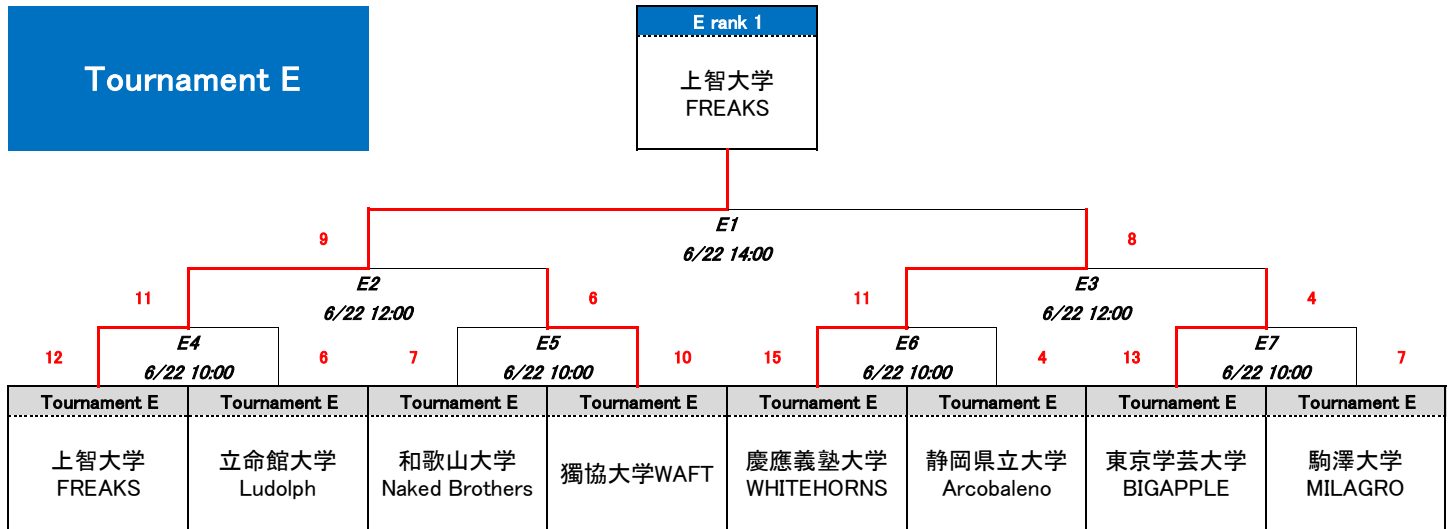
Tournament E

E rank 1
上智大学
FREAKS

E1
6/22 14:00
9
8

E2
6/22 12:00
11
6

E3
6/22 12:00
11
4

E4
6/22 10:00
12
6

E5
6/22 10:00
7
10

E6
6/22 10:00
15
4

E7
6/22 10:00
13
7

| Tournament E | Tournament E | Tournament E | Tournament E | Tournament E | Tournament E | Tournament E | Tournament E |
|---|---|---|---|---|---|---|---|
| 上智大学 FREAKS | 立命館大学 Ludolph | 和歌山大学 Naked Brothers | 獨協大学WAFT | 慶應義塾大学 WHITEHORNS | 静岡県立大学 Arcobaleno | 東京学芸大学 BIGAPPLE | 駒澤大学 MILAGRO |